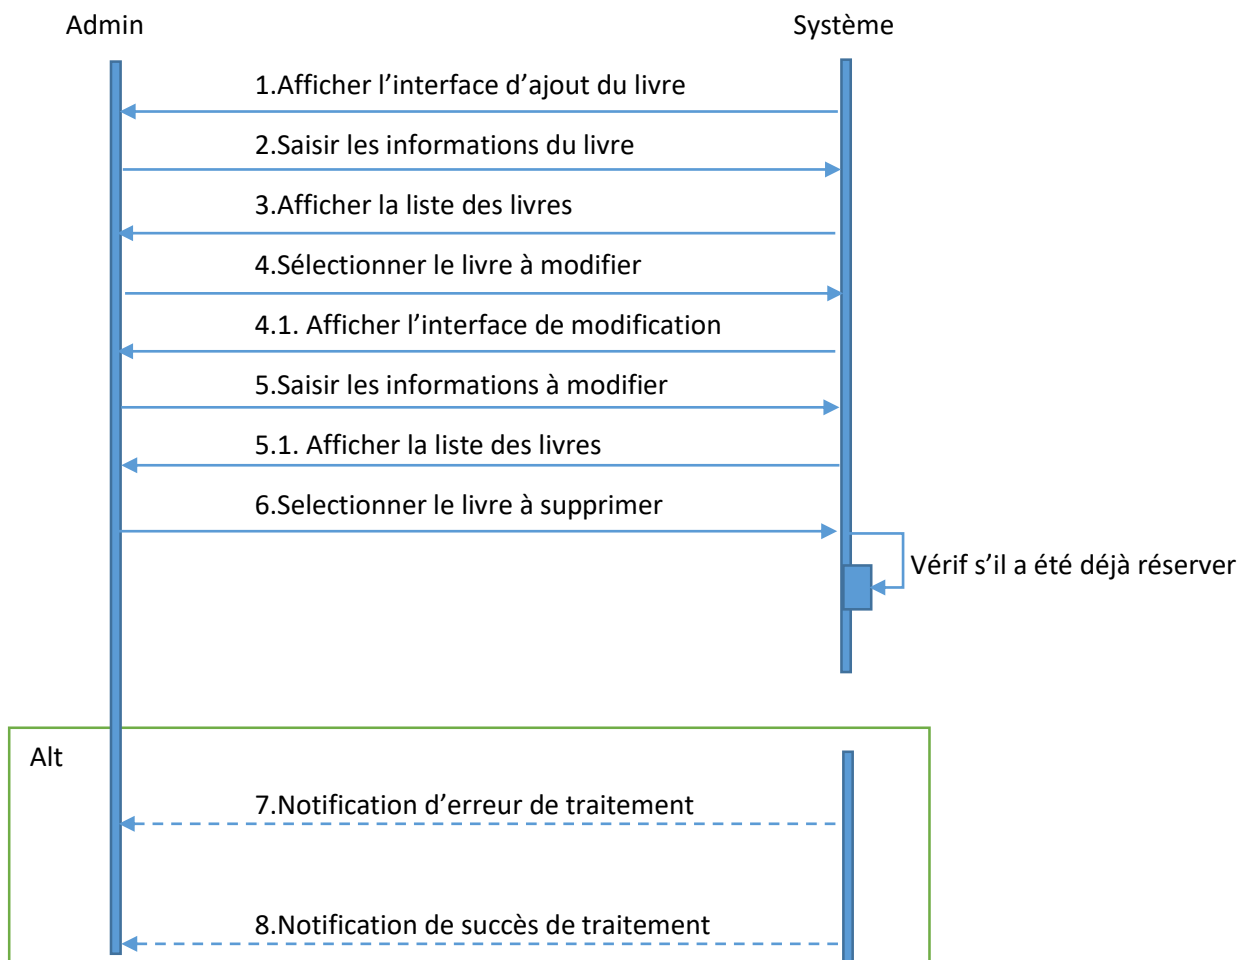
Admin

Système

1.Afficher l’interface d’ajout du livre

2.Saisir les informations du livre

3.Afficher la liste des livres

4.Sélectionner le livre à modifier

4.1. Afficher l’interface de modification

5.Saisir les informations à modifier

5.1. Afficher la liste des livres

6.Selectionner le livre à supprimer

Vérif s’il a été déjà réserver

Alt

7.Notification d’erreur de traitement

8.Notification de succès de traitement